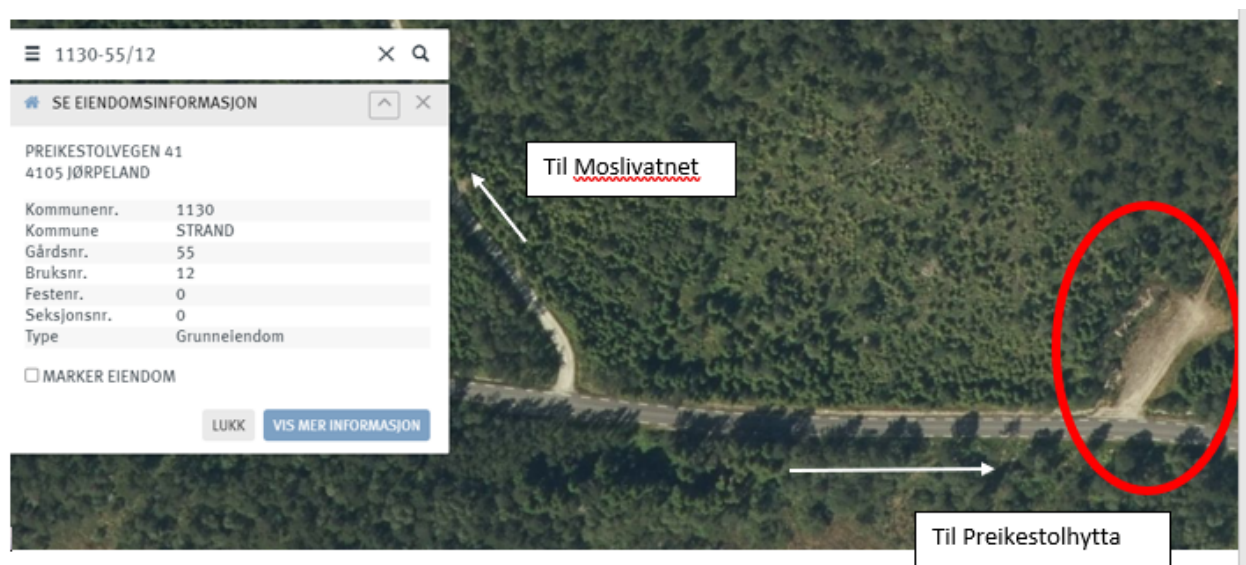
1130-55/12

SE EIENDOMSINFORMASJON

PREIKESTOLVEGEN 41
4105 JØRPELAND

| | |
|---|---|
| Kommunenr. | 1130 |
| Kommune | STRAND |
| Gårdsnr. | 55 |
| Bruksnr. | 12 |
| Festenr. | 0 |
| Seksjonsnr. | 0 |
| Type | Grunneiendom |

MARKER EIENDOM

LUKK VIS MER INFORMASJON

Til Moslivatnet

Til Preikestolhytta